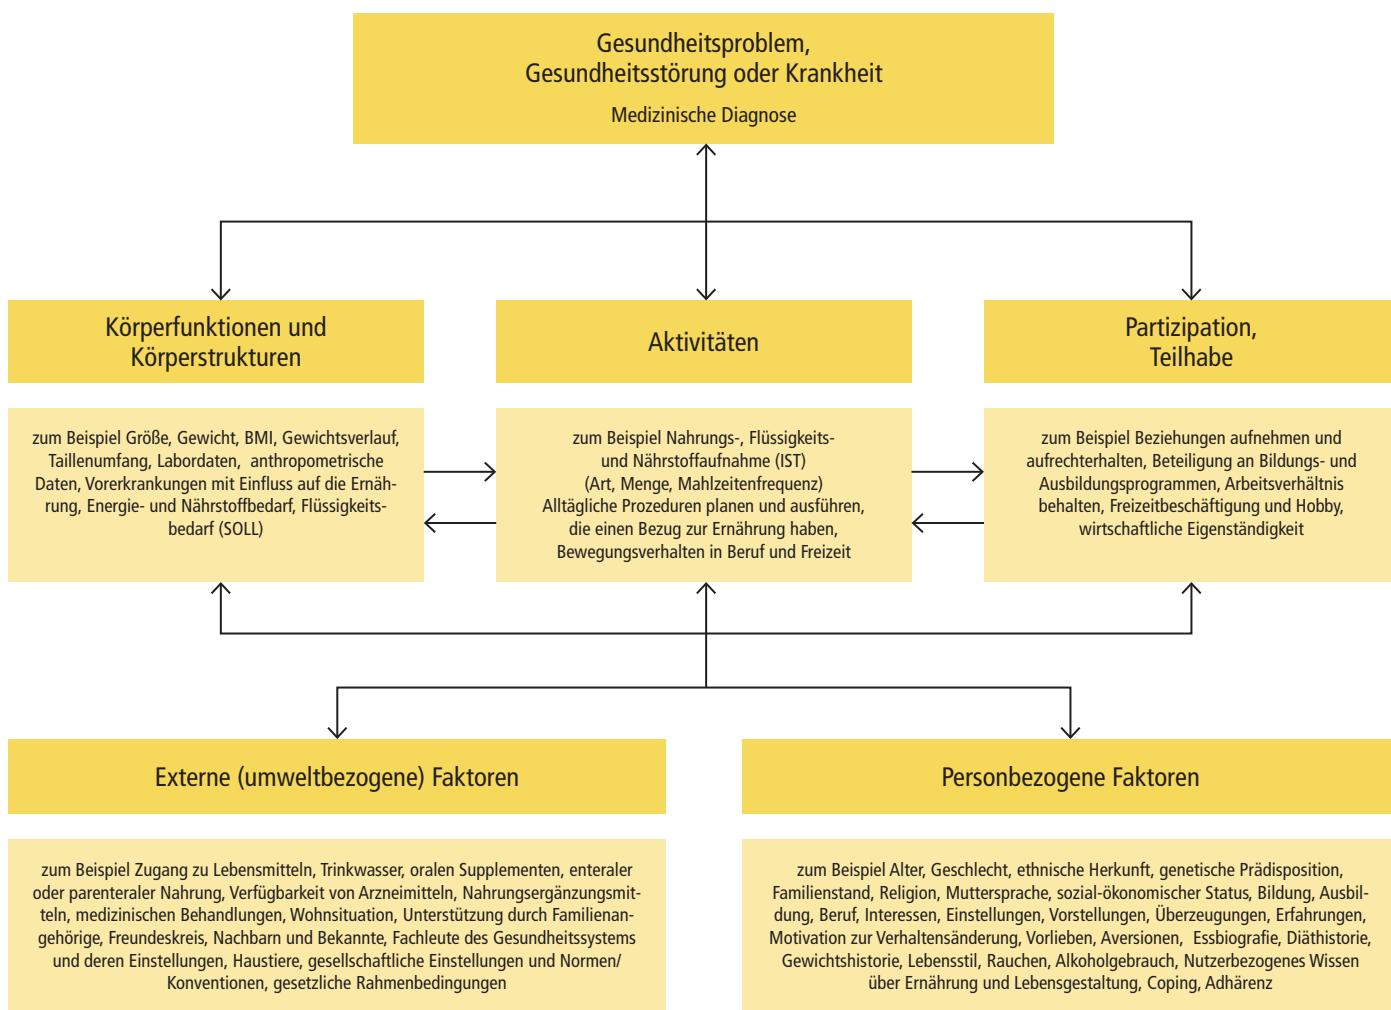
Gesundheitsproblem,
Gesundheitsstörung oder Krankheit

Medizinische Diagnose

Körperfunktionen und Körperstrukturen

Aktivitäten

Partizipation, Teilhabe

zum Beispiel Größe, Gewicht, BMI, Gewichtsverlauf, Taillenumfang, Labordaten, anthropometrische Daten, Vorerkrankungen mit Einfluss auf die Ernährung, Energie- und Nährstoffbedarf, Flüssigkeitsbedarf (SOLL)

zum Beispiel Nahrungs-, Flüssigkeits- und Nährstoffaufnahme (IST)
(Art, Menge, Mahlzeitenfrequenz)
Alltägliche Prozeduren planen und ausführen, die einen Bezug zur Ernährung haben, Bewegungsverhalten in Beruf und Freizeit

zum Beispiel Beziehungen aufnehmen und aufrechterhalten, Beteiligung an Bildungs- und Ausbildungsprogrammen, Arbeitsverhältnis behalten, Freizeitbeschäftigung und Hobby, wirtschaftliche Eigenständigkeit

Externe (umweltbezogene) Faktoren

Personbezogene Faktoren

zum Beispiel Zugang zu Lebensmitteln, Trinkwasser, oralen Supplementen, enteraler oder parenteraler Nahrung, Verfügbarkeit von Arzneimitteln, Nahrungsergänzungsmitteln, medizinischen Behandlungen, Wohnsituation, Unterstützung durch Familienangehörige, Freundeskreis, Nachbarn und Bekannte, Fachleute des Gesundheitssystems und deren Einstellungen, Haustiere, gesellschaftliche Einstellungen und Normen/ Konventionen, gesetzliche Rahmenbedingungen

zum Beispiel Alter, Geschlecht, ethnische Herkunft, genetische Prädisposition, Familienstand, Religion, Muttersprache, sozial-ökonomischer Status, Bildung, Ausbildung, Beruf, Interessen, Einstellungen, Vorstellungen, Überzeugungen, Erfahrungen, Motivation zur Verhaltensänderung, Vorlieben, Aversionen, Essbiografie, Diäthistorie, Gewichtshistorie, Lebensstil, Rauchen, Alkoholgebrauch, Nutzerbezogenes Wissen über Ernährung und Lebensgestaltung, Coping, Adhärenz